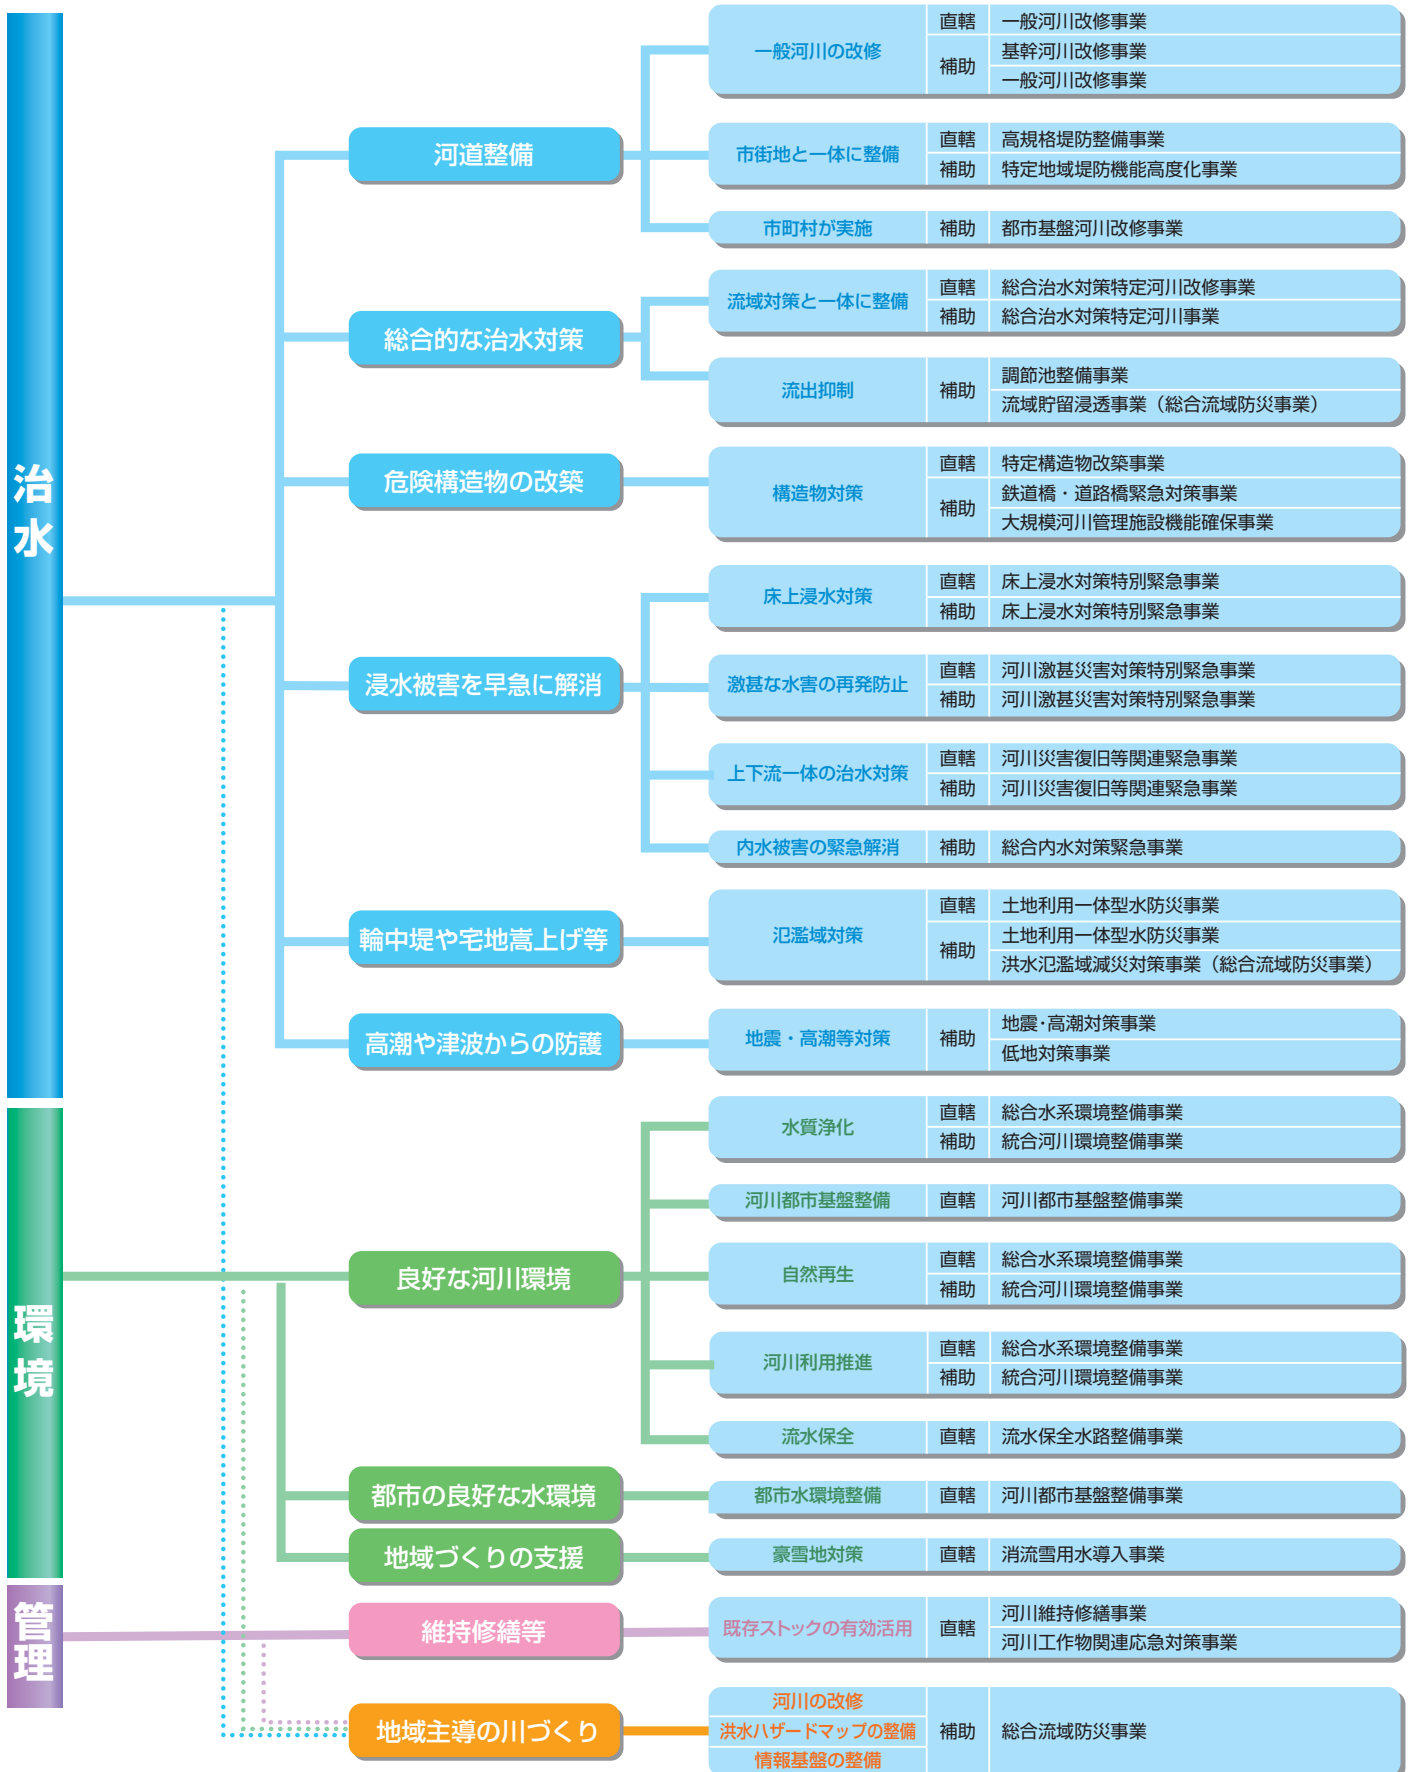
治水

河道整備

一般河川の改修
直轄 一般河川改修事業
補助 基幹河川改修事業
一般河川改修事業

市街地と一体に整備
直轄 高規格堤防整備事業
補助 特定地域堤防機能高度化事業

市町村が実施
補助 都市基盤河川改修事業

総合的な治水対策

流域対策と一体に整備
直轄 総合治水対策特定河川改修事業
補助 総合治水対策特定河川事業

流出抑制
補助 調節池整備事業
流域貯留浸透事業（総合流域防災事業）

危険構造物の改築

構造物対策
直轄 特定構造物改築事業
補助 鉄道橋・道路橋緊急対策事業
大規模河川管理施設機能確保事業

浸水被害を早急に解消

床上浸水対策
直轄 床上浸水対策特別緊急事業
補助 床上浸水対策特別緊急事業

激甚な水害の再発防止
直轄 河川激甚災害対策特別緊急事業
補助 河川激甚災害対策特別緊急事業

上下流一体の治水対策
直轄 河川災害復旧等関連緊急事業
補助 河川災害復旧等関連緊急事業

内水被害の緊急解消
補助 総合内水対策緊急事業

輪中堤や宅地嵩上げ等

氾濫域対策
直轄 土地利用一体型水防災事業
補助 土地利用一体型水防災事業
洪水氾濫域減災対策事業（総合流域防災事業）

高潮や津波からの防護

地震・高潮等対策
補助 地震·高潮対策事業
低地対策事業

環境

良好な河川環境

水質浄化
直轄 総合水系環境整備事業
補助 統合河川環境整備事業

河川都市基盤整備
直轄 河川都市基盤整備事業

自然再生
直轄 総合水系環境整備事業
補助 統合河川環境整備事業

河川利用推進
直轄 総合水系環境整備事業
補助 統合河川環境整備事業

流水保全
直轄 流水保全水路整備事業

都市の良好な水環境

都市水環境整備
直轄 河川都市基盤整備事業

地域づくりの支援

豪雪地対策
直轄 消流雪用水導入事業

管理

維持修繕等

既存ストックの有効活用
直轄 河川維持修繕事業
河川工作物関連応急対策事業

地域主導の川づくり

河川の改修
洪水ハザードマップの整備
情報基盤の整備
補助 総合流域防災事業